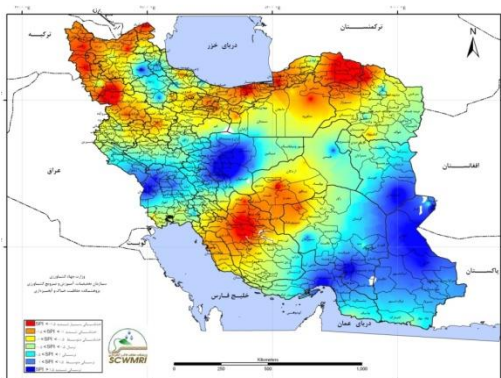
ترکیه
دریای خزر
ترکمنستان
N
عراق
افغانستان
خلیج فارس
پاکستان
دریای عمان
وزارت جهاد کشاورزی
سازمان تحقیقات، آموزش و ترویج کشاورزی
پژوهشکده حفاظت خاک و آبخیزداری
SCWMRI
Kilometers
0 250 500 1,000
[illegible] SPI
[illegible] SPI
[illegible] SPI
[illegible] SPI
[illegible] SPI
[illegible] SPI
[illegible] SPI